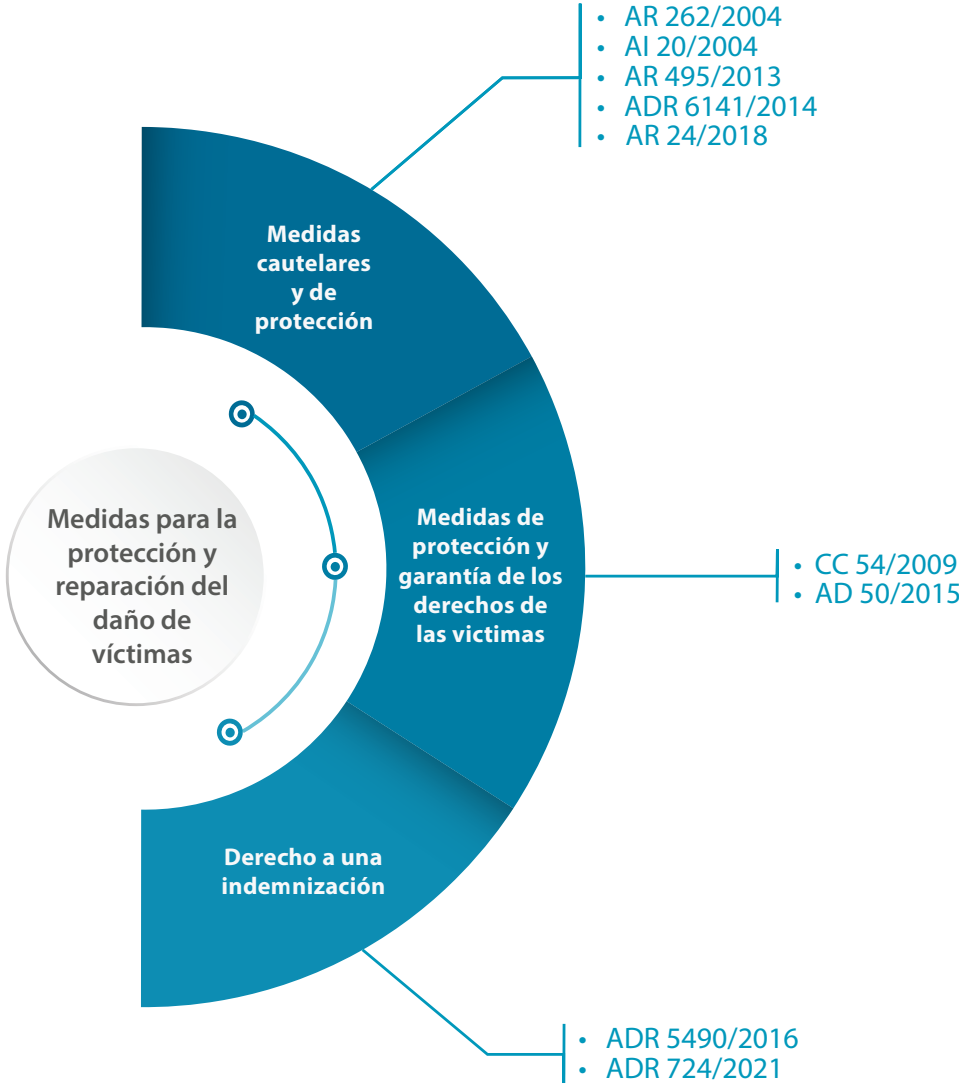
• AR 262/2004
• AI 20/2004
• AR 495/2013
• ADR 6141/2014
• AR 24/2018

Medidas cautelares y de protección

Medidas para la protección y reparación del daño de víctimas

Medidas de protección y garantía de los derechos de las victimas

• CC 54/2009
• AD 50/2015

Derecho a una indemnización

• ADR 5490/2016
• ADR 724/2021